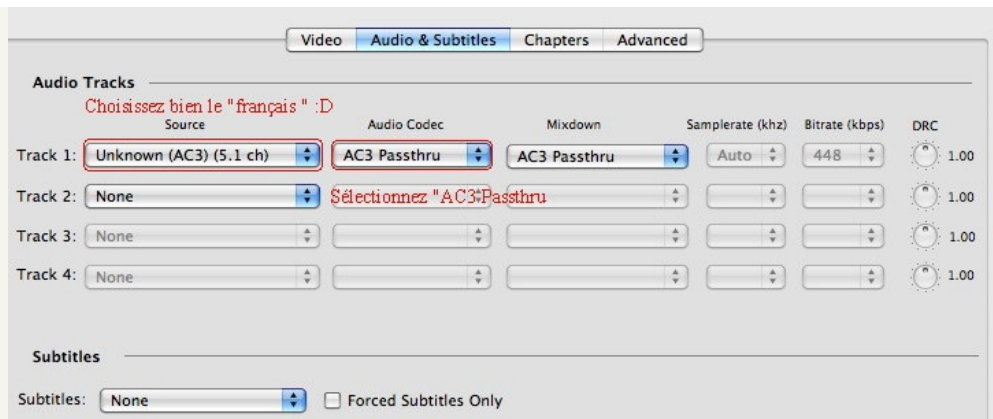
Video | Audio & Subtitles | Chapters | Advanced

Audio Tracks

Choisissez bien le "français " :D

| | Source | Audio Codec | Mixdown | Samplerate (khz) | Bitrate (kbps) | DRC |
|---|---|---|---|---|---|---|
| Track 1: | Unknown (AC3) (5.1 ch) | AC3 Passthru | AC3 Passthru | Auto | 448 | 1.00 |
| Track 2: | None | Sélectionnez "AC3 Passthru | | | | 1.00 |
| Track 3: | None | | | | | 1.00 |
| Track 4: | None | | | | | 1.00 |

Subtitles

Subtitles: None

Forced Subtitles Only